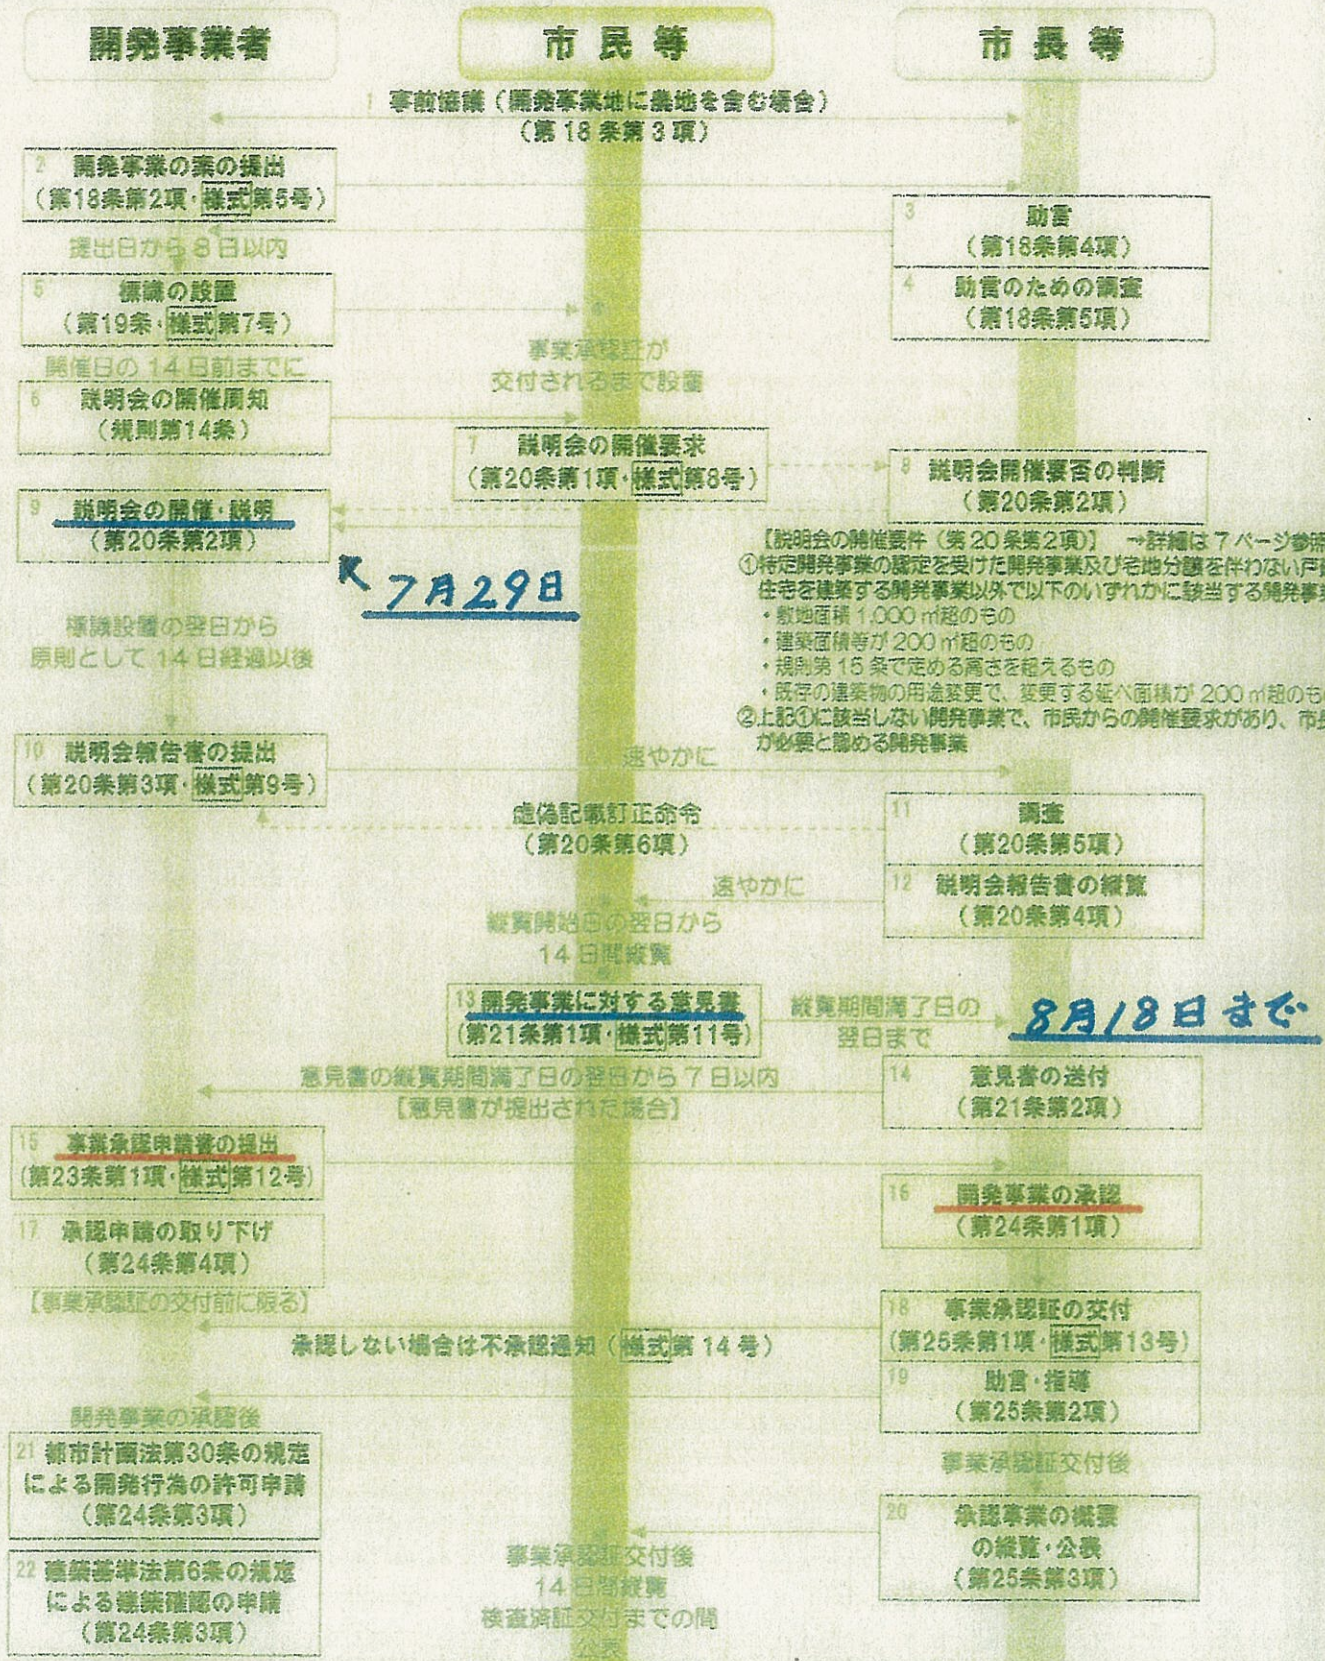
開発事業者

市民等

市長等

1 事前協議（開発事業地に農地を含む場合）
（第18条第3項）

2 開発事業の案の提出
（第18条第2項・様式第5号）

3 助言
（第18条第4項）

4 助言のための調査
（第18条第5項）

提出日から8日以内

5 標識の設置
（第19条・様式第7号）

事業承認証が
交付されるまで設置

開催日の14日前までに

6 説明会の開催周知
（規則第14条）

7 説明会の開催要求
（第20条第1項・様式第8号）

8 説明会開催要否の判断
（第20条第2項）

9 説明会の開催・説明
（第20条第2項）

7月29日

【説明会の開催要件（第20条第2項）】 →詳細は7ページ参照
①特定開発事業の認定を受けた開発事業及び宅地分譲を伴わない戸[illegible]住宅を建築する開発事業以外で以下のいずれかに該当する開発事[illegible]
・敷地面積1,000㎡超のもの
・建築面積等が200㎡超のもの
・規則第15条で定める高さを超えるもの
・既存の建築物の用途変更で、変更する延べ面積が200㎡超のも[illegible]
②上記①に該当しない開発事業で、市民からの開催要求があり、市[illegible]が必要と認める開発事業

標識設置の翌日から
原則として14日経過以後

10 説明会報告書の提出
（第20条第3項・様式第9号）

速やかに

虚偽記載訂正命令
（第20条第6項）

11 調査
（第20条第5項）

速やかに

12 説明会報告書の縦覧
（第20条第4項）

縦覧開始日の翌日から
14日間縦覧

13 開発事業に対する意見書
（第21条第1項・様式第11号）

縦覧期間満了日の
翌日まで

8月18日まで

意見書の縦覧期間満了日の翌日から7日以内
【意見書が提出された場合】

14 意見書の送付
（第21条第2項）

15 事業承認申請書の提出
（第23条第1項・様式第12号）

16 開発事業の承認
（第24条第1項）

17 承認申請の取り下げ
（第24条第4項）

【事業承認証の交付前に限る】

18 事業承認証の交付
（第25条第1項・様式第13号）

承認しない場合は不承認通知（様式第14号）

19 助言・指導
（第25条第2項）

開発事業の承認後

21 都市計画法第30条の規定による開発行為の許可申請
（第24条第3項）

事業承認証交付後

20 承認事業の概要の縦覧・公表
（第25条第3項）

22 建築基準法第6条の規定による建築確認の申請
（第24条第3項）

事業承認証交付後
14日間縦覧
検査済証交付までの間
公表